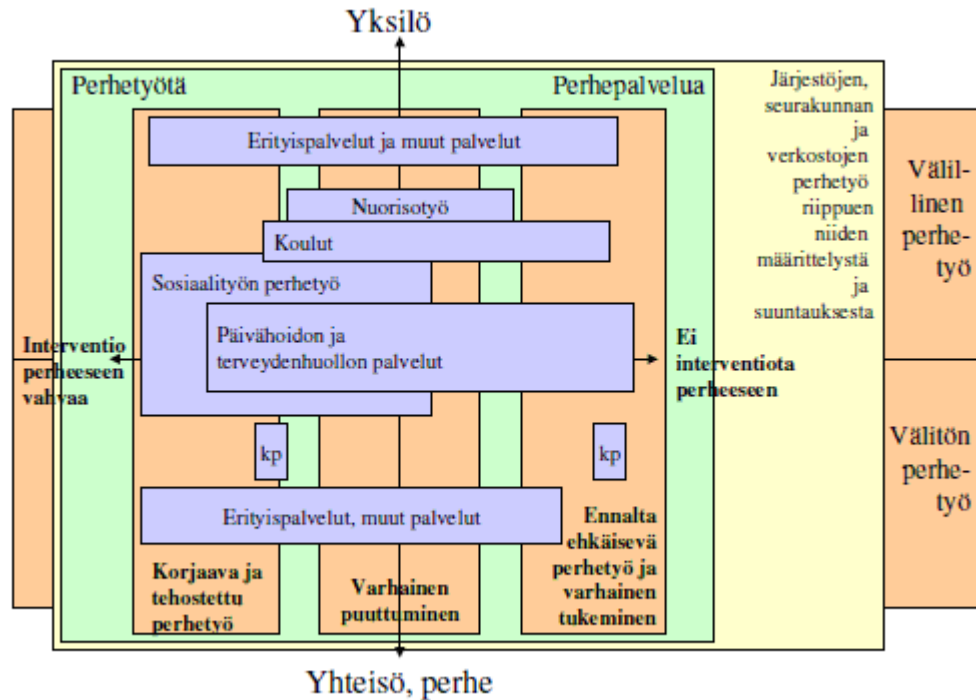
Yksilö

Perhetyötä

Perhepalvelua

Järjestöjen, seurakunnan ja verkostojen perhetyö riippuen niiden määrittelystä ja suuntauksesta

Välillinen perhetyö

Erityispalvelut ja muut palvelut

Nuorisotyö

Koulut

Sosiaalityön perhetyö

Päivähoidon ja terveydenhuollon palvelut

Interventio perheeseen vahvaa

Ei interventiota perheeseen

Välitön perhetyö

kp

kp

Erityispalvelut, muut palvelut

Korjaava ja tehostettu perhetyö

Varhainen puuttuminen

Ennalta ehkäisevä perhetyö ja varhainen tukeminen

Yhteisö, perhe